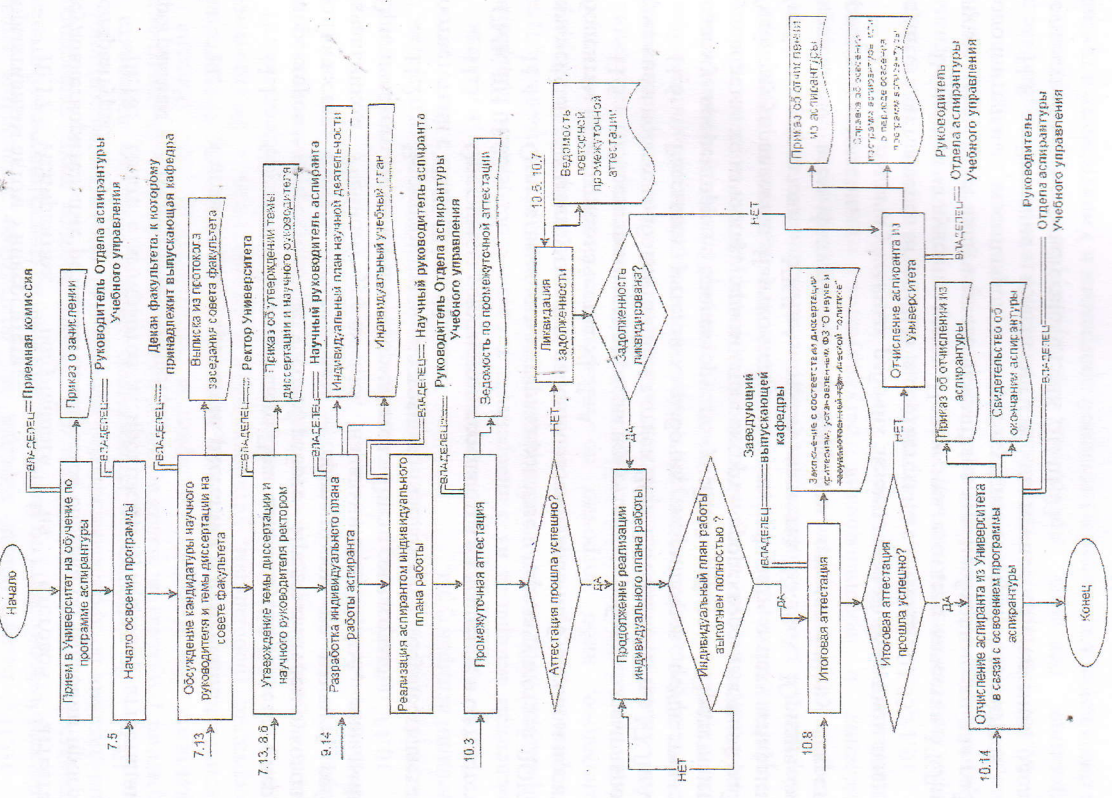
Начало

Прием в Университет на обучение по программе аспирантуры

владелец — Приемная комиссия

Приказ о зачислении

7.5

Начало освоения программы

владелец — Руководитель Отдела аспирантуры Учебного управления

7.13

Обсуждение кандидатуры научного руководителя и темы диссертации на совете факультета

владелец — Декан факультета, к которому принадлежит выпускающая кафедра

Выписка из протокола заседания совета факультета

7.13, 8.6

Утверждение темы диссертации и научного руководителя ректором

владелец — Ректор Университета

Приказ об утверждении темы диссертации и научного руководителя

9.14

Разработка индивидуального плана работы аспиранта

владелец — Научный руководитель аспиранта

Индивидуальный план научной деятельности

Индивидуальный учебный план

Реализация аспирантом индивидуального плана работы

владелец — Научный руководитель аспиранта
Руководитель Отдела аспирантуры Учебного управления

10.3

Промежуточная аттестация

владелец

Ведомость по промежуточной аттестации

Аттестация прошла успешно?

НЕТ

ДА

Ликвидация задолженности

10.6, 10.7

Ведомость повторной промежуточной аттестации

Задолженность ликвидирована?

ДА

НЕТ

Продолжение реализации индивидуального плана работы

Индивидуальный план работы выполнен полностью?

НЕТ

ДА

10.8

Итоговая аттестация

владелец — Заведующий выпускающей кафедры

Заключение о соответствии диссертации критериям, установленным ФЗ "О науке и государственной научно-технической политике"

Итоговая аттестация прошла успешно?

НЕТ

ДА

Отчисление аспиранта из Университета

владелец — Руководитель Отдела аспирантуры Учебного управления

Приказ об отчислении из аспирантуры

Справка об освоении программы аспирантуры или о периоде освоения программы аспирантуры

10.14

Отчисление аспиранта из Университета в связи с освоением программы аспирантуры

Приказ об отчислении из аспирантуры

Свидетельство об окончании аспирантуры

владелец — Руководитель Отдела аспирантуры Учебного управления

Конец